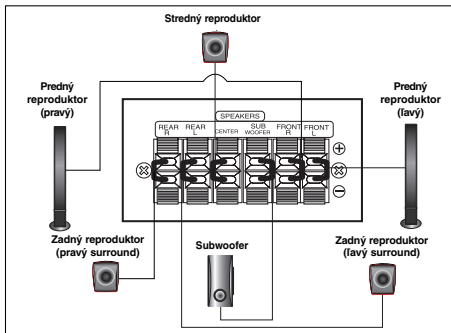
Stredný reproduktor

Predný reproduktor (pravý)

Predný reproduktor (ľavý)

SPEAKERS

REAR R

REAR L

CENTER

SUB WOOFER

FRONT R

FRONT L

Zadný reproduktor (pravý surround)

Subwoofer

Zadný reproduktor (ľavý surround)